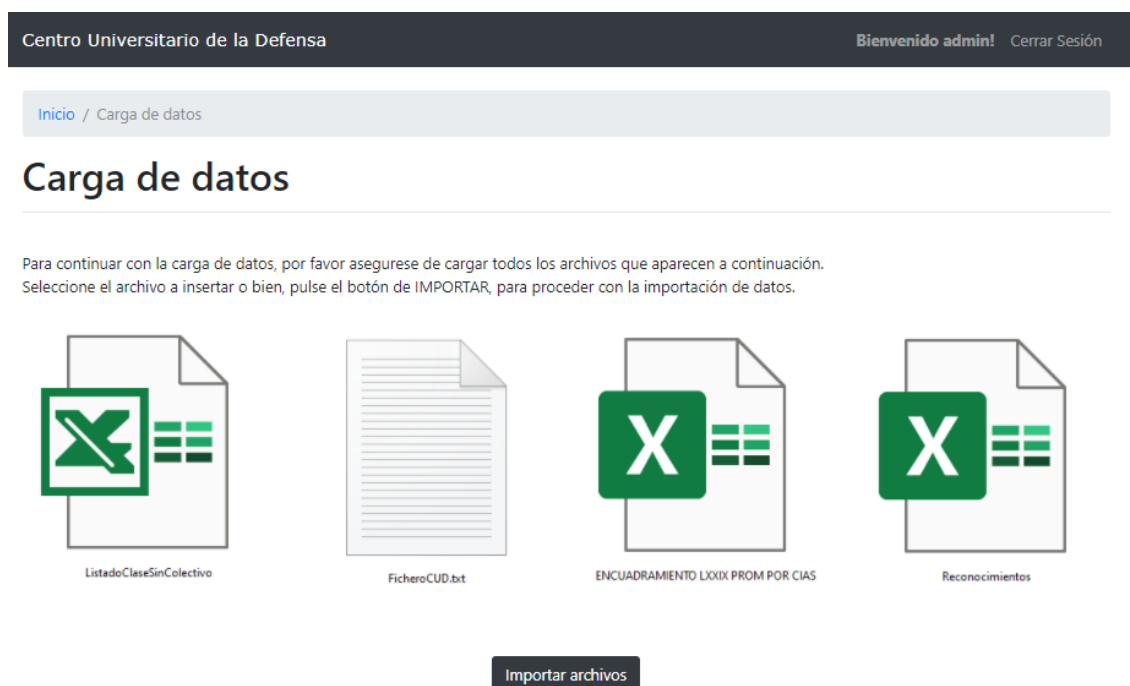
Centro Universitario de la Defensa

Bienvenido admin! Cerrar Sesión

Inicio / Carga de datos

Carga de datos

Para continuar con la carga de datos, por favor asegurese de cargar todos los archivos que aparecen a continuación.
Seleccione el archivo a insertar o bien, pulse el botón de IMPORTAR, para proceder con la importación de datos.

ListadoClaseSinColectivo

FicheroCUD.txt

ENCUADRAMIENTO LXXIX PROM POR CIAS

Reconocimientos

Importar archivos